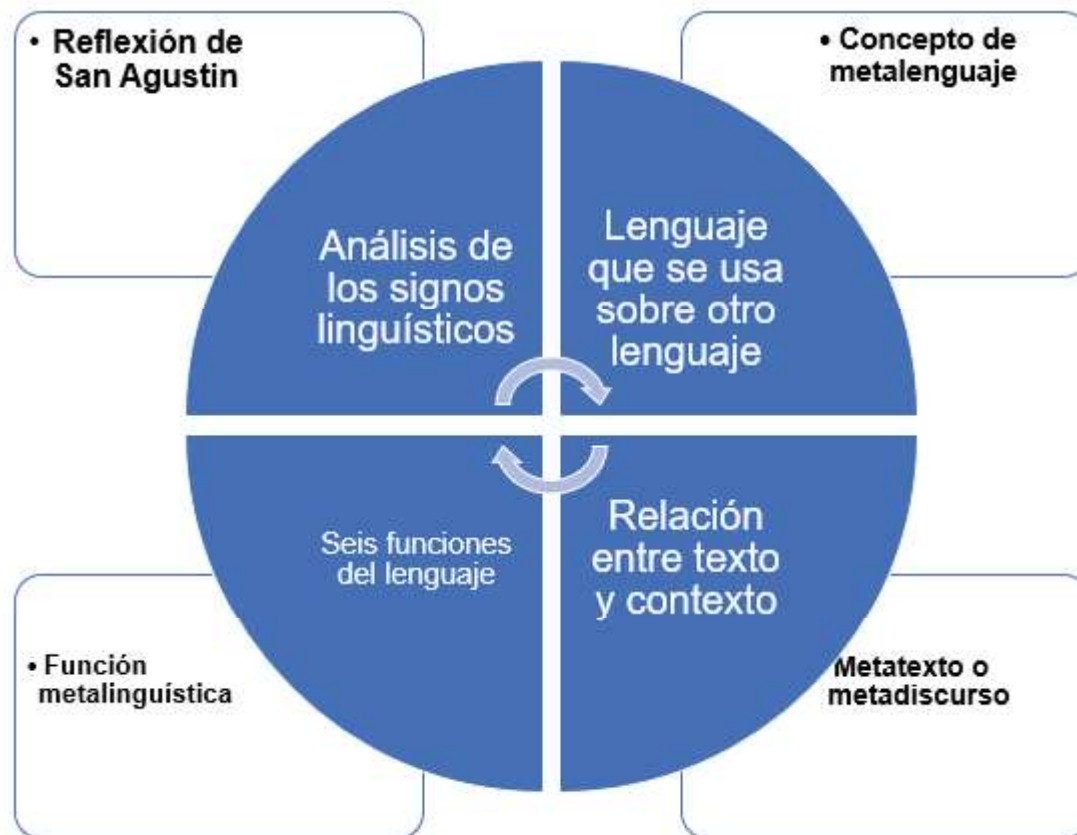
• Reflexión de San Agustin

• Concepto de metalenguaje

Análisis de los signos linguísticos

Lenguaje que se usa sobre otro lenguaje

Seis funciones del lenguaje

Relación entre texto y contexto

• Función metalinguística

Metatexto o metadiscurso